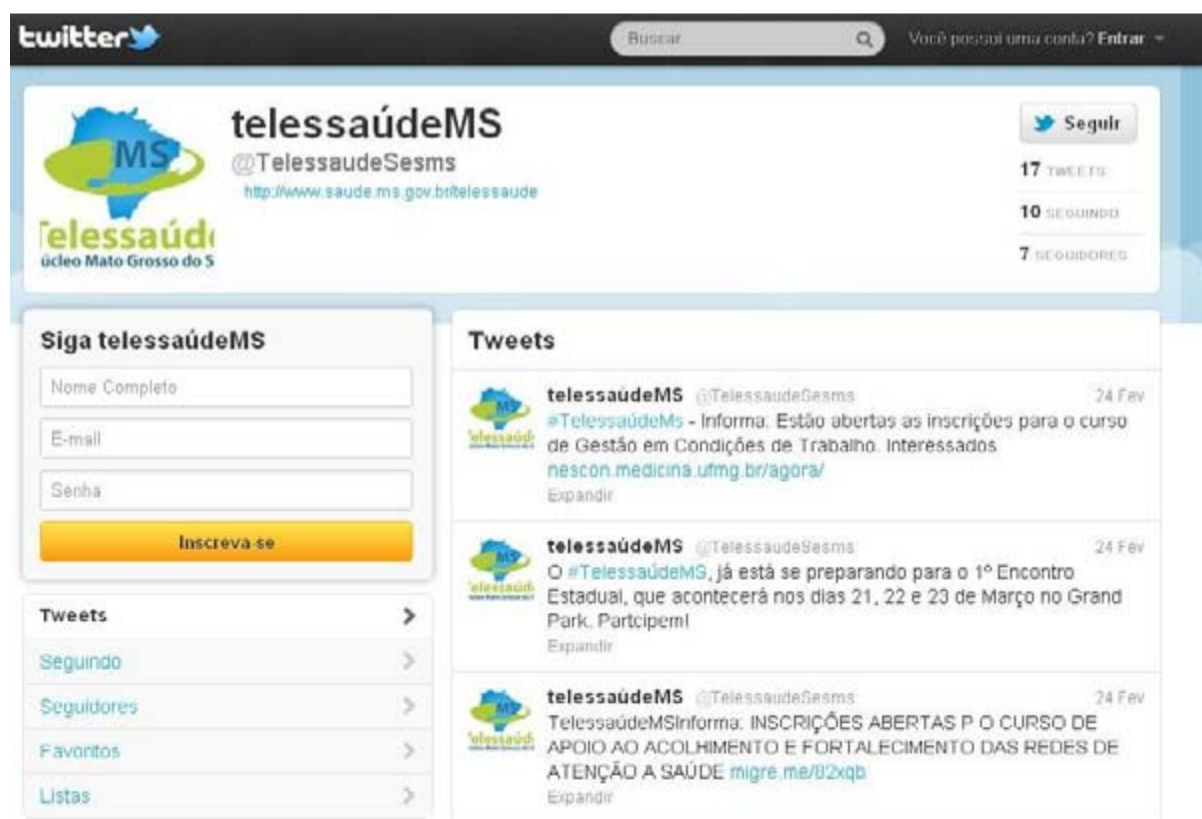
twitter

Buscar

Você possui uma conta? Entrar

MS

Telessaúd

úcleo Mato Grosso do S

telessaúdeMS

@TelessaudeSesms

http://www.saude.ms.gov.br/telessaude

Seguir

17 TWEETS

10 SEGUINDO

7 SEGUIDORES

Siga telessaúdeMS

Nome Completo

E-mail

Senha

Inscreva-se

Tweets

Seguindo

Seguidores

Favoritos

Listas

Tweets

telessaúdeMS @TelessaudeSesms 24 Fev
#TelessaúdeMs - Informa: Estão abertas as inscrições para o curso de Gestão em Condições de Trabalho. Interessados nescon.medicina.ufmg.br/agora/
Expandir

telessaúdeMS @TelessaudeSesms 24 Fev
O #TelessaúdeMS, já está se preparando para o 1º Encontro Estadual, que acontecerá nos dias 21, 22 e 23 de Março no Grand Park. Partcipem!
Expandir

telessaúdeMS @TelessaudeSesms 24 Fev
TelessaúdeMSInforma: INSCRIÇÕES ABERTAS P O CURSO DE APOIO AO ACOLHIMENTO E FORTALECIMENTO DAS REDES DE ATENÇÃO A SAÚDE migre.me/82xqb
Expandir